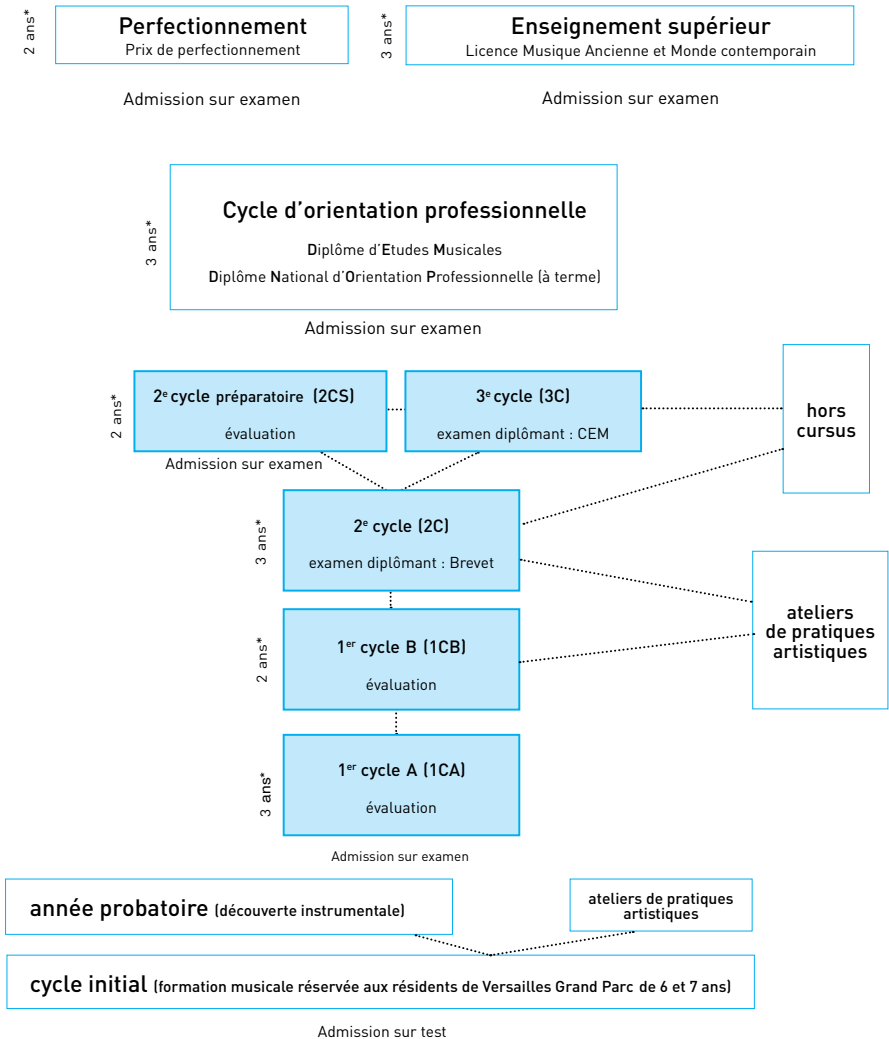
2 ans*

Perfectionnement
Prix de perfectionnement

Admission sur examen

3 ans*

Enseignement supérieur
Licence Musique Ancienne et Monde contemporain

Admission sur examen

3 ans*

Cycle d'orientation professionnelle
Diplôme d'Etudes Musicales
Diplôme National d'Orientation Professionnelle (à terme)

Admission sur examen

2 ans*

$2^e$ cycle préparatoire (2CS)
évaluation

Admission sur examen

$3^e$ cycle (3C)
examen diplômant : CEM

hors cursus

3 ans*

$2^e$ cycle (2C)
examen diplômant : Brevet

ateliers de pratiques artistiques

2 ans*

$1^{er}$ cycle B (1CB)
évaluation

3 ans*

$1^{er}$ cycle A (1CA)
évaluation

Admission sur examen

année probatoire (découverte instrumentale)

ateliers de pratiques artistiques

cycle initial (formation musicale réservée aux résidents de Versailles Grand Parc de 6 et 7 ans)

Admission sur test